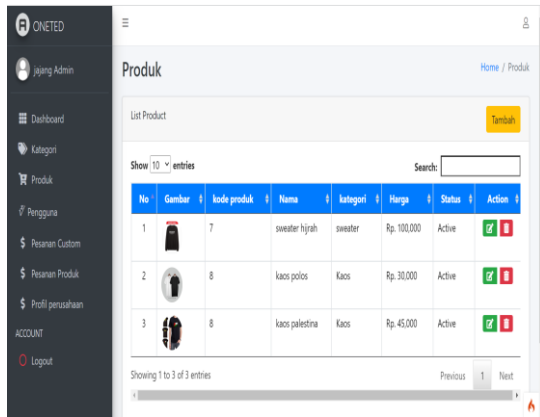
ONETED

jajang Admin

Dashboard

Kategori

Produk

Pengguna

Pesanan Custom

Pesanan Produk

Profil perusahaan

ACCOUNT

Logout

Produk

Home / Produk

List Product

Tambah

Show 10 entries

Search:

| No | Gambar | kode produk | Nama | kategori | Harga | Status | Action |
|---|---|---|---|---|---|---|---|
| 1 | | 7 | sweater hijrah | sweater | Rp. 100,000 | Active | |
| 2 | | 8 | kaos polos | Kaos | Rp. 30,000 | Active | |
| 3 | | 8 | kaos palestina | Kaos | Rp. 45,000 | Active | |

Showing 1 to 3 of 3 entries

Previous 1 Next